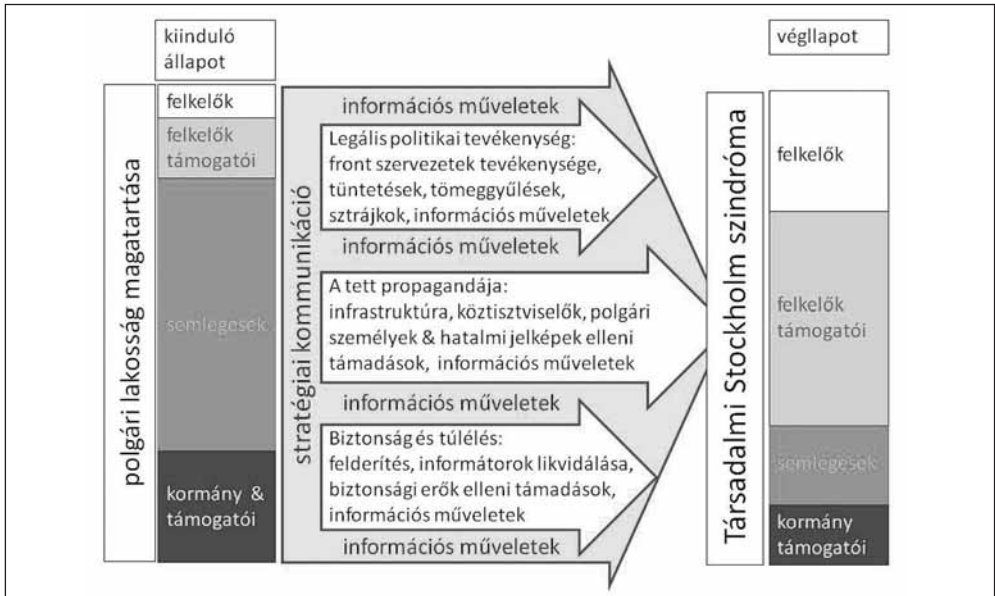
kiinduló állapot

polgári lakosság magatartása

felkelők

felkelők támogatói

semlegesek

kormány & támogatói

stratégiai kommunikáció

információs műveletek

Legális politikai tevékenység: front szervezetek tevékenysége, tüntetések, tömeggyűlések, sztrájkok, információs műveletek

információs műveletek

A tett propagandája: infrastruktúra, köztisztviselők, polgári személyek & hatalmi jelképek elleni támadások, információs műveletek

információs műveletek

Biztonság és túlélés: felderítés, informátorok likvidálása, biztonsági erők elleni támadások, információs műveletek

információs műveletek

Társadalmi Stockholm szindróma

véglapot

felkelők

felkelők támogatói

semlegesek

kormány támogatói